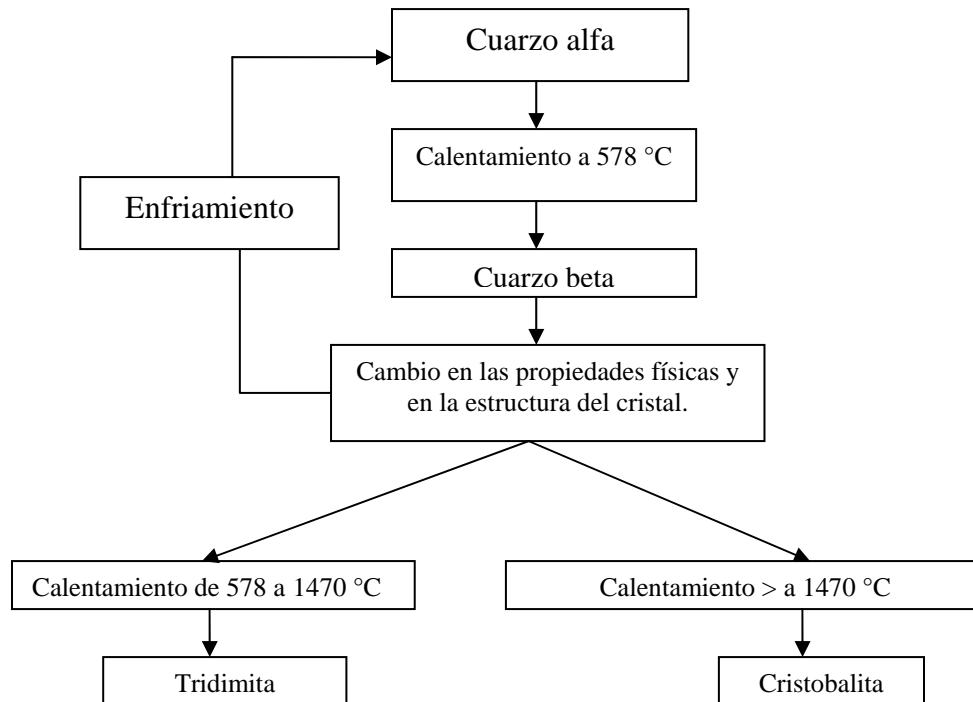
Cuarzo alfa

Calentamiento a 578 °C

Enfriamiento

Cuarzo beta

Cambio en las propiedades físicas y en la estructura del cristal.

Calentamiento de 578 a 1470 °C

Calentamiento > a 1470 °C

Tridimita

Cristobalita